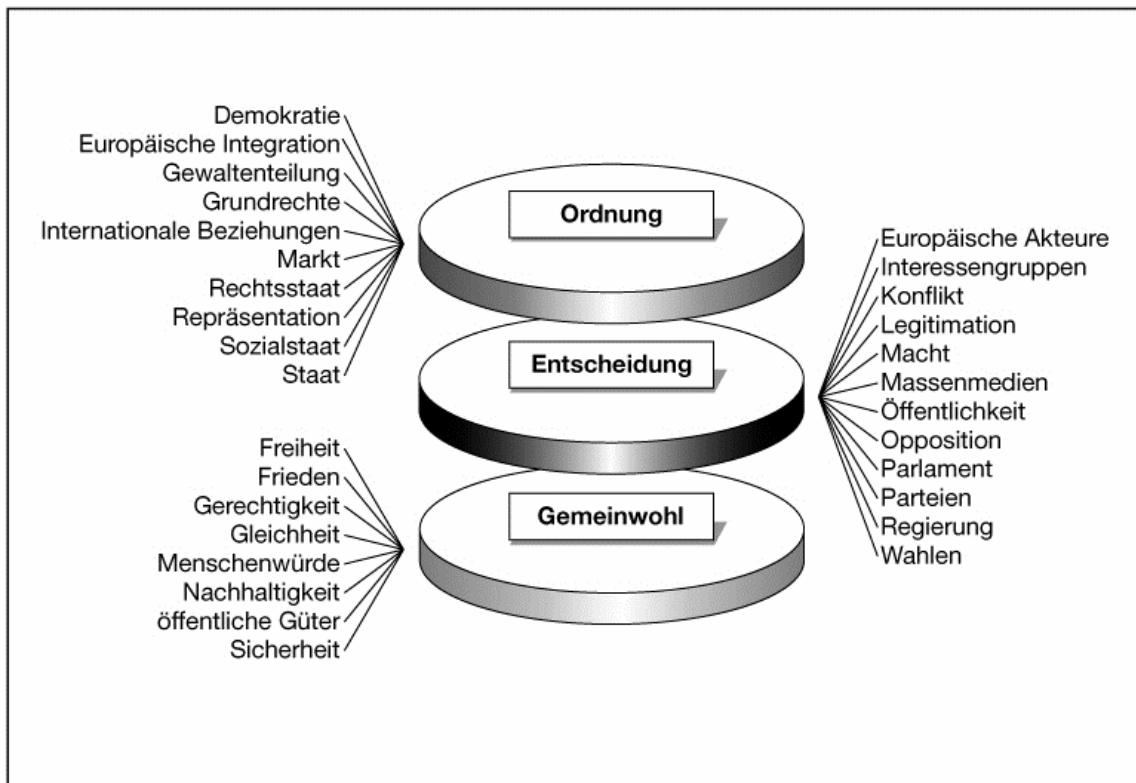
Demokratie
Europäische Integration
Gewaltenteilung
Grundrechte
Internationale Beziehungen
Markt
Rechtsstaat
Repräsentation
Sozialstaat
Staat

Ordnung

Entscheidung

Gemeinwohl

Europäische Akteure
Interessengruppen
Konflikt
Legitimation
Macht
Massenmedien
Öffentlichkeit
Opposition
Parlament
Parteien
Regierung
Wahlen

Freiheit
Frieden
Gerechtigkeit
Gleichheit
Menschenwürde
Nachhaltigkeit
öffentliche Güter
Sicherheit